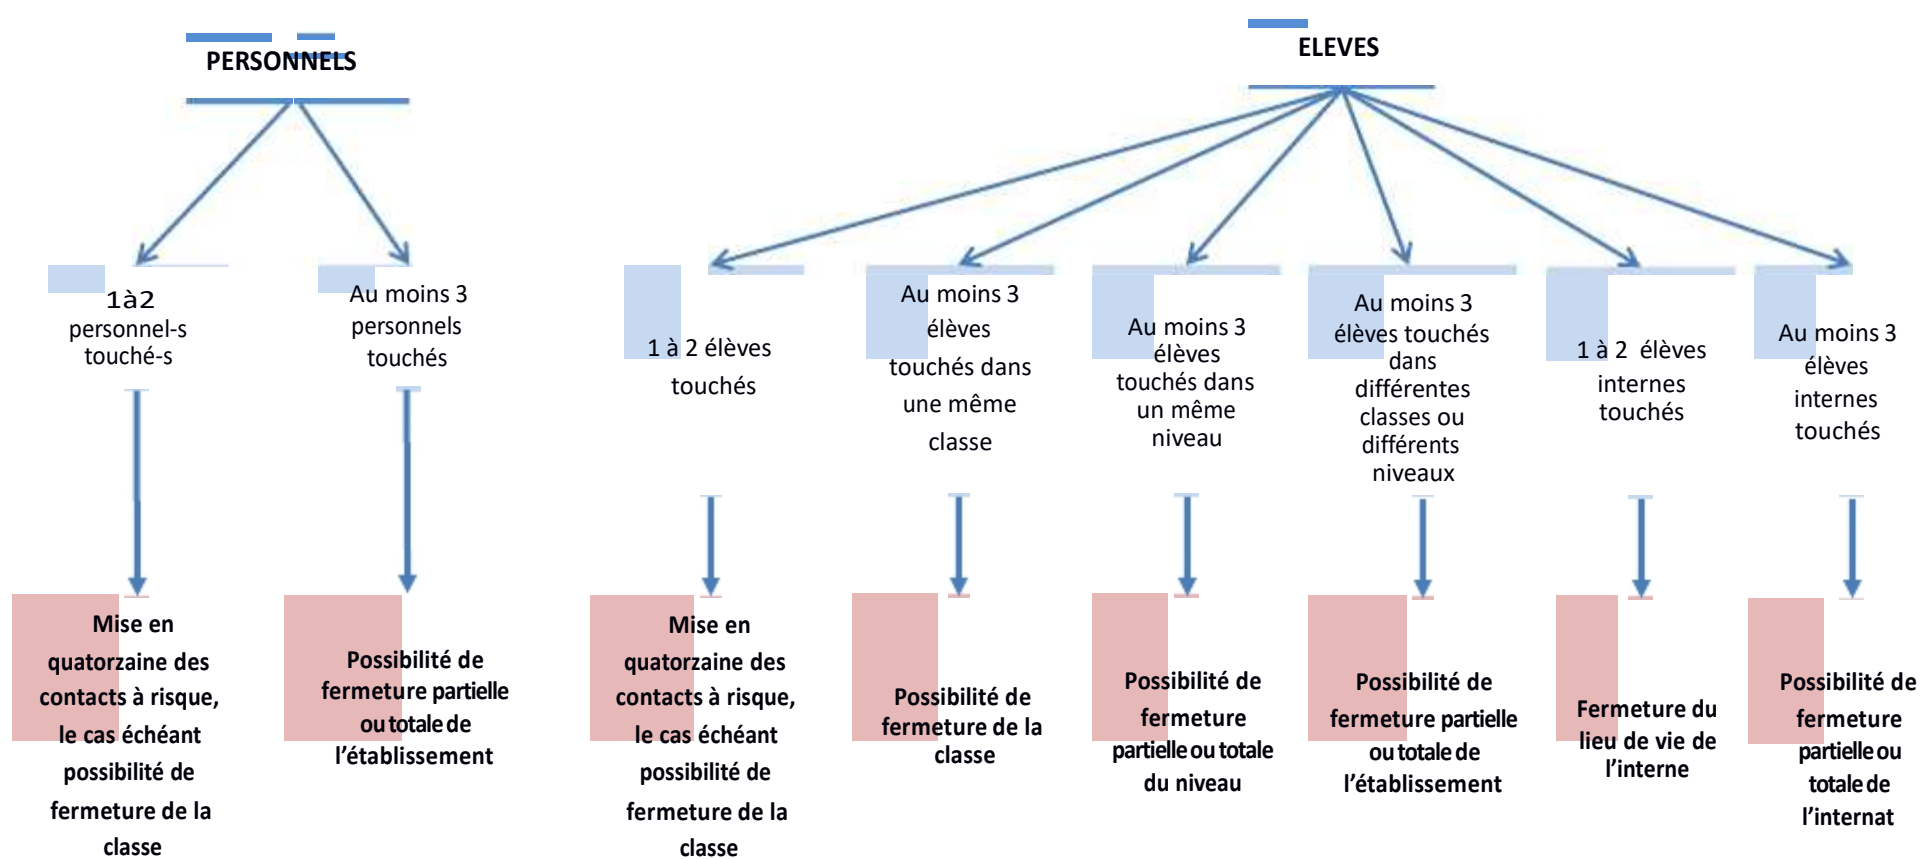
PERSONNELS

1à2 personnel-s touché-s

Au moins 3 personnels touchés

Mise en quatorzaine des contacts à risque, le cas échéant possibilité de fermeture de la classe

Possibilité de fermeture partielle ou totale de l'établissement

ELEVES

1 à 2 élèves touchés

Au moins 3 élèves touchés dans une même classe

Au moins 3 élèves touchés dans un même niveau

Au moins 3 élèves touchés dans différentes classes ou différents niveaux

1 à 2 élèves internes touchés

Au moins 3 élèves internes touchés

Mise en quatorzaine des contacts à risque, le cas échéant possibilité de fermeture de la classe

Possibilité de fermeture de la classe

Possibilité de fermeture partielle ou totale du niveau

Possibilité de fermeture partielle ou totale de l'établissement

Fermeture du lieu de vie de l'interne

Possibilité de fermeture partielle ou totale de l'internat